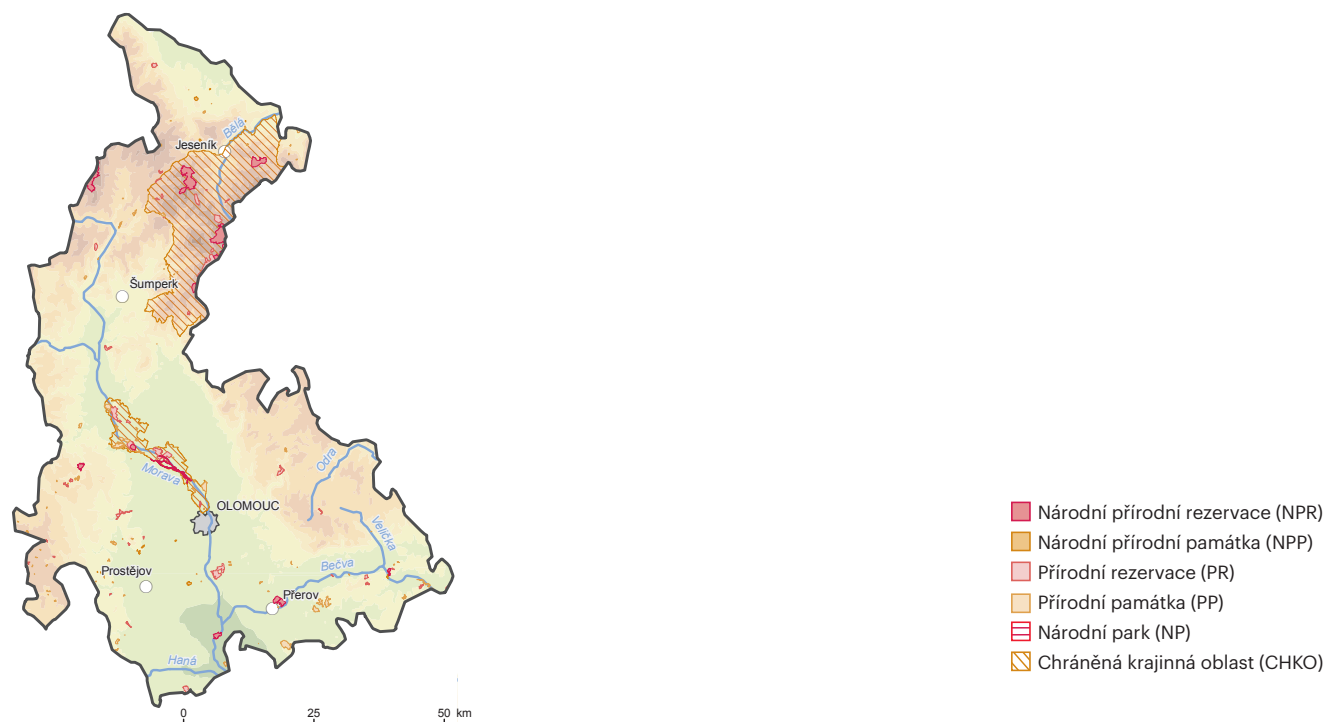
Bělá
Jeseník
Šumperk
Odra
Morava
OLOMOUC
Velička
Bečva
Prostějov
Přerov
Haná
0 25 50 km

Národní přírodní rezervace (NPR)
Národní přírodní památka (NPP)
Přírodní rezervace (PR)
Přírodní památka (PP)
Národní park (NP)
Chráněná krajinná oblast (CHKO)